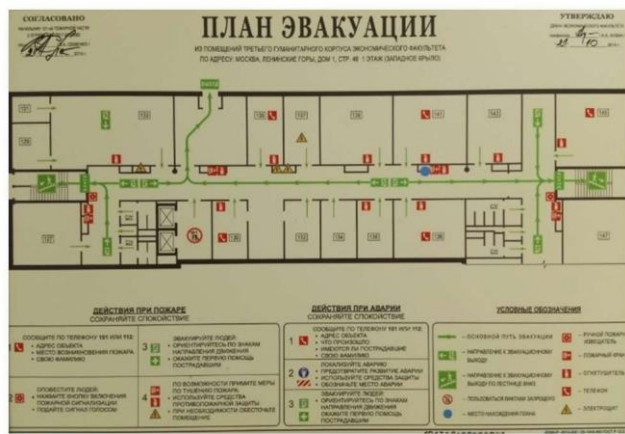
СОГЛАСОВАНО

ПЛАН ЭВАКУАЦИИ

ИЗ ПОМЕЩЕНИЙ ТРЕТЬЕГО ГУМАНИТАРНОГО КОРПУСА ЭКОНОМИЧЕСКОГО ФАКУЛЬТЕТА ПО АДРЕСУ: МОСКВА, ЛЕНИНСКИЕ ГОРЫ, ДОМ 1, СТР. 46 1 ЭТАЖ (ЗАПАДНОЕ КРЫЛО)

УТВЕРЖДАЮ

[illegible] 2016 г.

ВЫХОД

ДЕЙСТВИЯ ПРИ ПОЖАРЕ
СОХРАНЯЙТЕ СПОКОЙСТВИЕ

СООБЩИТЕ ПО ТЕЛЕФОНУ 101 ИЛИ 112:
• АДРЕС ОБЪЕКТА
• МЕСТО ВОЗНИКНОВЕНИЯ ПОЖАРА
• СВОЮ ФАМИЛИЮ

ОПОВЕСТИТЕ ЛЮДЕЙ:
• НАЖМИТЕ КНОПКУ ВКЛЮЧЕНИЯ ПОЖАРНОЙ СИГНАЛИЗАЦИИ
• ПОДАЙТЕ СИГНАЛ ГОЛОСОМ

ЭВАКУИРУЙТЕ ЛЮДЕЙ:
• ОРИЕНТИРУЙТЕСЬ ПО ЗНАКАМ НАПРАВЛЕНИЯ ДВИЖЕНИЯ
• ОКАЖИТЕ ПЕРВУЮ ПОМОЩЬ ПОСТРАДАВШИМ

ПО ВОЗМОЖНОСТИ ПРИМИТЕ МЕРЫ ПО ТУШЕНИЮ ПОЖАРА:
• ИСПОЛЬЗУЙТЕ СРЕДСТВА ПРОТИВОПОЖАРНОЙ ЗАЩИТЫ
• ПРИ НЕОБХОДИМОСТИ ОБЕСТОЧЬТЕ ПОМЕЩЕНИЕ

ДЕЙСТВИЯ ПРИ АВАРИИ
СОХРАНЯЙТЕ СПОКОЙСТВИЕ

СООБЩИТЕ ПО ТЕЛЕФОНУ 101 ИЛИ 112:
• АДРЕС ОБЪЕКТА
• ЧТО ПРОИЗОШЛО
• ИМЕЮТСЯ ЛИ ПОСТРАДАВШИЕ
• СВОЮ ФАМИЛИЮ

ЛОКАЛИЗУЙТЕ АВАРИЮ:
• ПРЕДОТВРАТИТЕ РАЗВИТИЕ АВАРИИ
• ИСПОЛЬЗУЙТЕ СРЕДСТВА ЗАЩИТЫ
• ОБОЗНАЧЬТЕ МЕСТО АВАРИИ

ЭВАКУИРУЙТЕ ЛЮДЕЙ:
• ОРИЕНТИРУЙТЕСЬ ПО ЗНАКАМ НАПРАВЛЕНИЯ ДВИЖЕНИЯ
• ОКАЖИТЕ ПЕРВУЮ ПОМОЩЬ ПОСТРАДАВШИМ

УСЛОВНЫЕ ОБОЗНАЧЕНИЯ

ОСНОВНОЙ ПУТЬ ЭВАКУАЦИИ
НАПРАВЛЕНИЕ К ЭВАКУАЦИОННОМУ ВЫХОДУ
НАПРАВЛЕНИЕ К ЭВАКУАЦИОННОМУ ВЫХОДУ ПО ЛЕСТНИЦЕ ВНИЗ
ПОЛЬЗОВАТЬСЯ ЛИФТОМ ЗАПРЕЩЕНО
МЕСТО НАХОЖДЕНИЯ ПЛАНА
РУЧНОЙ ПОЖАРНЫЙ ИЗВЕЩАТЕЛЬ
ПОЖАРНЫЙ КРАН
ОГНЕТУШИТЕЛЬ
ТЕЛЕФОН
ЭЛЕКТРОЩИТ